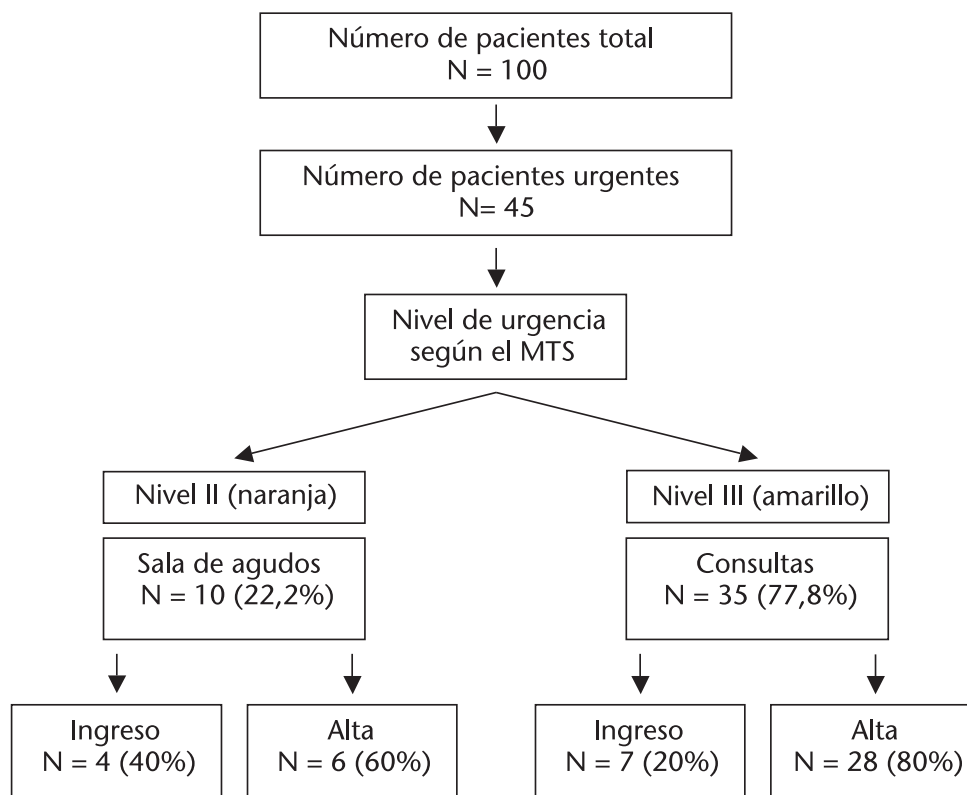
Número de pacientes total
N = 100

Número de pacientes urgentes
N= 45

Nivel de urgencia
según el MTS

Nivel II (naranja)

Sala de agudos
N = 10 (22,2%)

Nivel III (amarillo)

Consultas
N = 35 (77,8%)

Ingreso
N = 4 (40%)

Alta
N = 6 (60%)

Ingreso
N = 7 (20%)

Alta
N = 28 (80%)